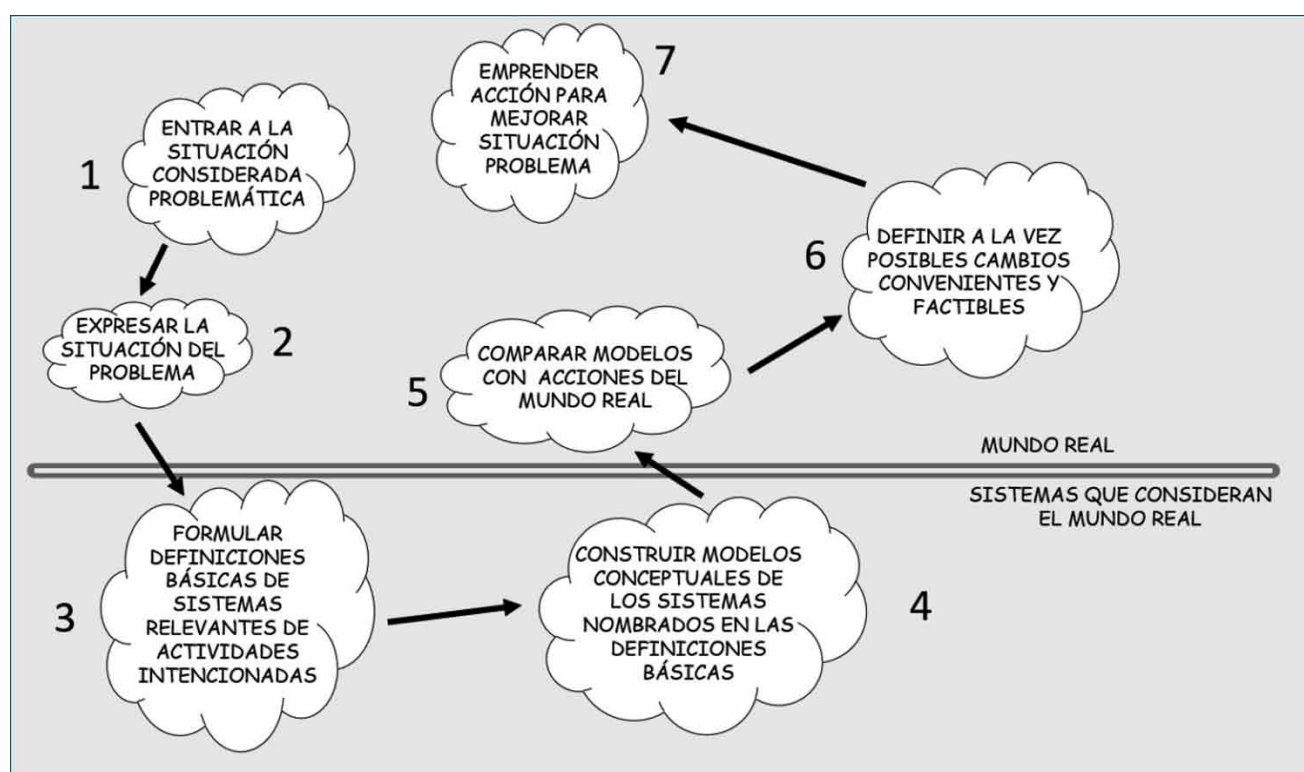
1
ENTRAR A LA SITUACIÓN CONSIDERADA PROBLEMÁTICA

2
EXPRESAR LA SITUACIÓN DEL PROBLEMA

MUNDO REAL

SISTEMAS QUE CONSIDERAN EL MUNDO REAL

3
FORMULAR DEFINICIONES BÁSICAS DE SISTEMAS RELEVANTES DE ACTIVIDADES INTENCIONADAS

4
CONSTRUIR MODELOS CONCEPTUALES DE LOS SISTEMAS NOMBRADOS EN LAS DEFINICIONES BÁSICAS

5
COMPARAR MODELOS CON ACCIONES DEL MUNDO REAL

6
DEFINIR A LA VEZ POSIBLES CAMBIOS CONVENIENTES Y FACTIBLES

7
EMPRENDER ACCIÓN PARA MEJORAR SITUACIÓN PROBLEMA